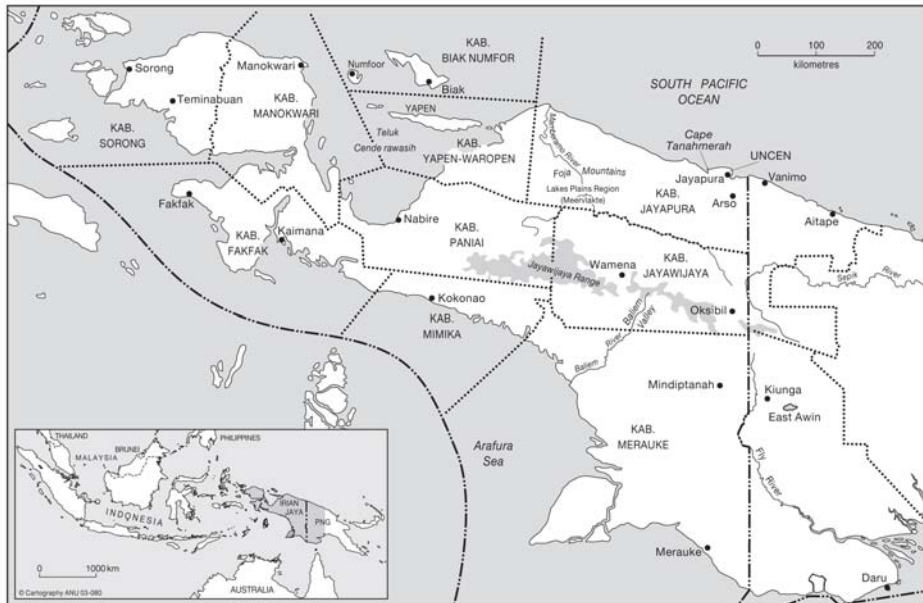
Sorong
Teminabuan
KAB. SORONG
Manokwari
KAB. MANOKWARI
Numfoor
KAB. BIAK NUMFOR
Biak
YAPEN
Teluk Cende rawasih
KAB. YAPEN-WAROPEN
0 100 200
kilometres
SOUTH PACIFIC OCEAN
Cape Tanahmerah
UNCEN
Mamberamo River
Foja Mountains
Lakes Plains Region (Meervlakte)
Jayapura
Vanimo
KAB. JAYAPURA
Arso
Aitape
Fakfak
KAB. FAKFAK
Kaimana
Nabire
KAB. PANIAI
Wamena
KAB. JAYAWIJAYA
Jayawijaya Range
Sepik River
Kokonao
KAB. MIMIKA
Baliem Valley
Baliem River
Oksibil
Mindiptanah
Kiunga
East Awin
KAB. MERAUKE
Arafura Sea
Fly River
THAILAND
BRUNEI
PHILIPPINES
MALAYSIA
INDONESIA
IRIAN JAYA
PNG
0 1000 km
AUSTRALIA
© Cartography ANU 03-080
Merauke
Daru